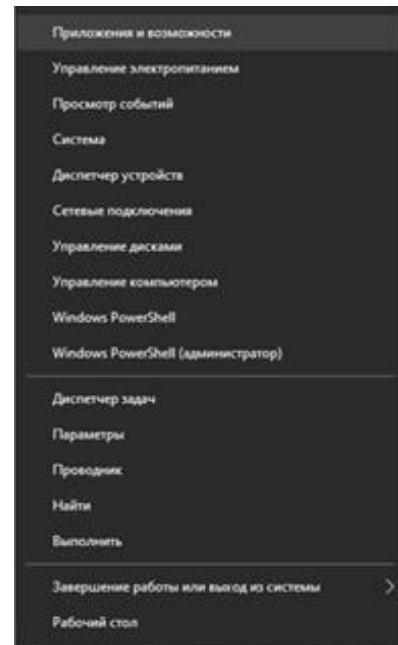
Приложения и возможности
Управление электропитанием
Просмотр событий
Система
Диспетчер устройств
Сетевые подключения
Управление дисками
Управление компьютером
Windows PowerShell
Windows PowerShell (администратор)

Диспетчер задач
Параметры
Проводник
Найти
Выполнить

Завершение работы или выход из системы
Рабочий стол